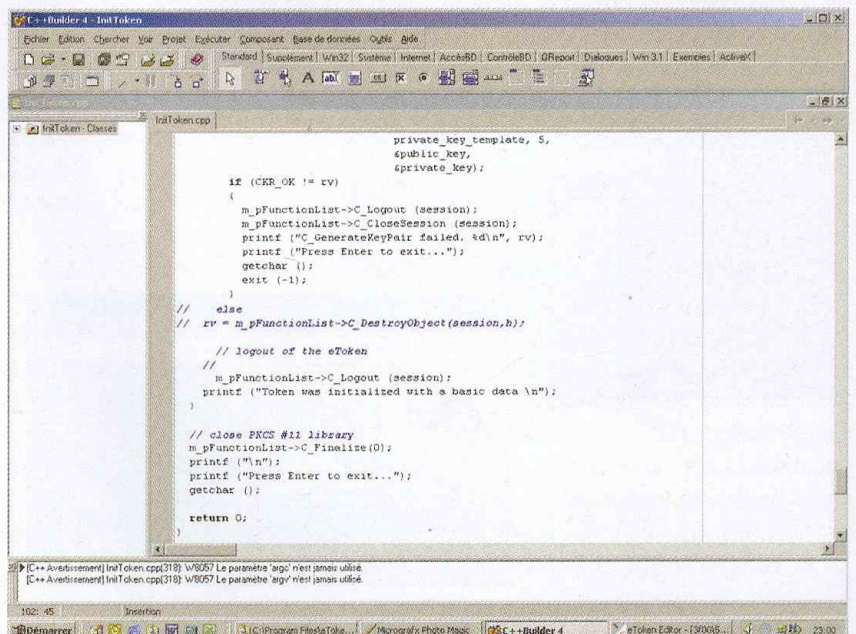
C++Builder 4 - InitToken

Fichier Edition Chercher Voir Projet Exécuter Composant Base de données Outils Aide

Standard Supplément Win32 Système Internet AccèsBD ContrôleBD QReport Dialogues Win 3.1 Exemples ActiveX

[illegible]

InitToken - Classes

InitToken.cpp

private_key_template, 5,
&public_key,
&private_key);
if (CKR_OK != rv)
{
m_pFunctionList->C_Logout (session);
m_pFunctionList->C_CloseSession (session);
printf ("C_GenerateKeyPair failed. %d\n", rv);
printf ("Press Enter to exit...");
getchar ();
exit (-1);
}
// else
// rv = m_pFunctionList->C_DestroyObject(session,h);

// logout of the eToken
//
m_pFunctionList->C_Logout (session);
printf ("Token was initialized with a basic data \n");
}

// close PKCS #11 library
m_pFunctionList->C_Finalize(0);
printf ("\n");
printf ("Press Enter to exit...");
getchar ();

return 0;
}

[C++ Avertissement] InitToken.cpp(318): W8057 Le paramètre 'argc' n'est jamais utilisé.
[C++ Avertissement] InitToken.cpp(318): W8057 Le paramètre 'argv' n'est jamais utilisé.

102: 45 Insertion

Démarrer C:\Program Files\eToke... Micrografx Photo Magic C++Builder 4 eToken Editor - [3f00\5... 23:00